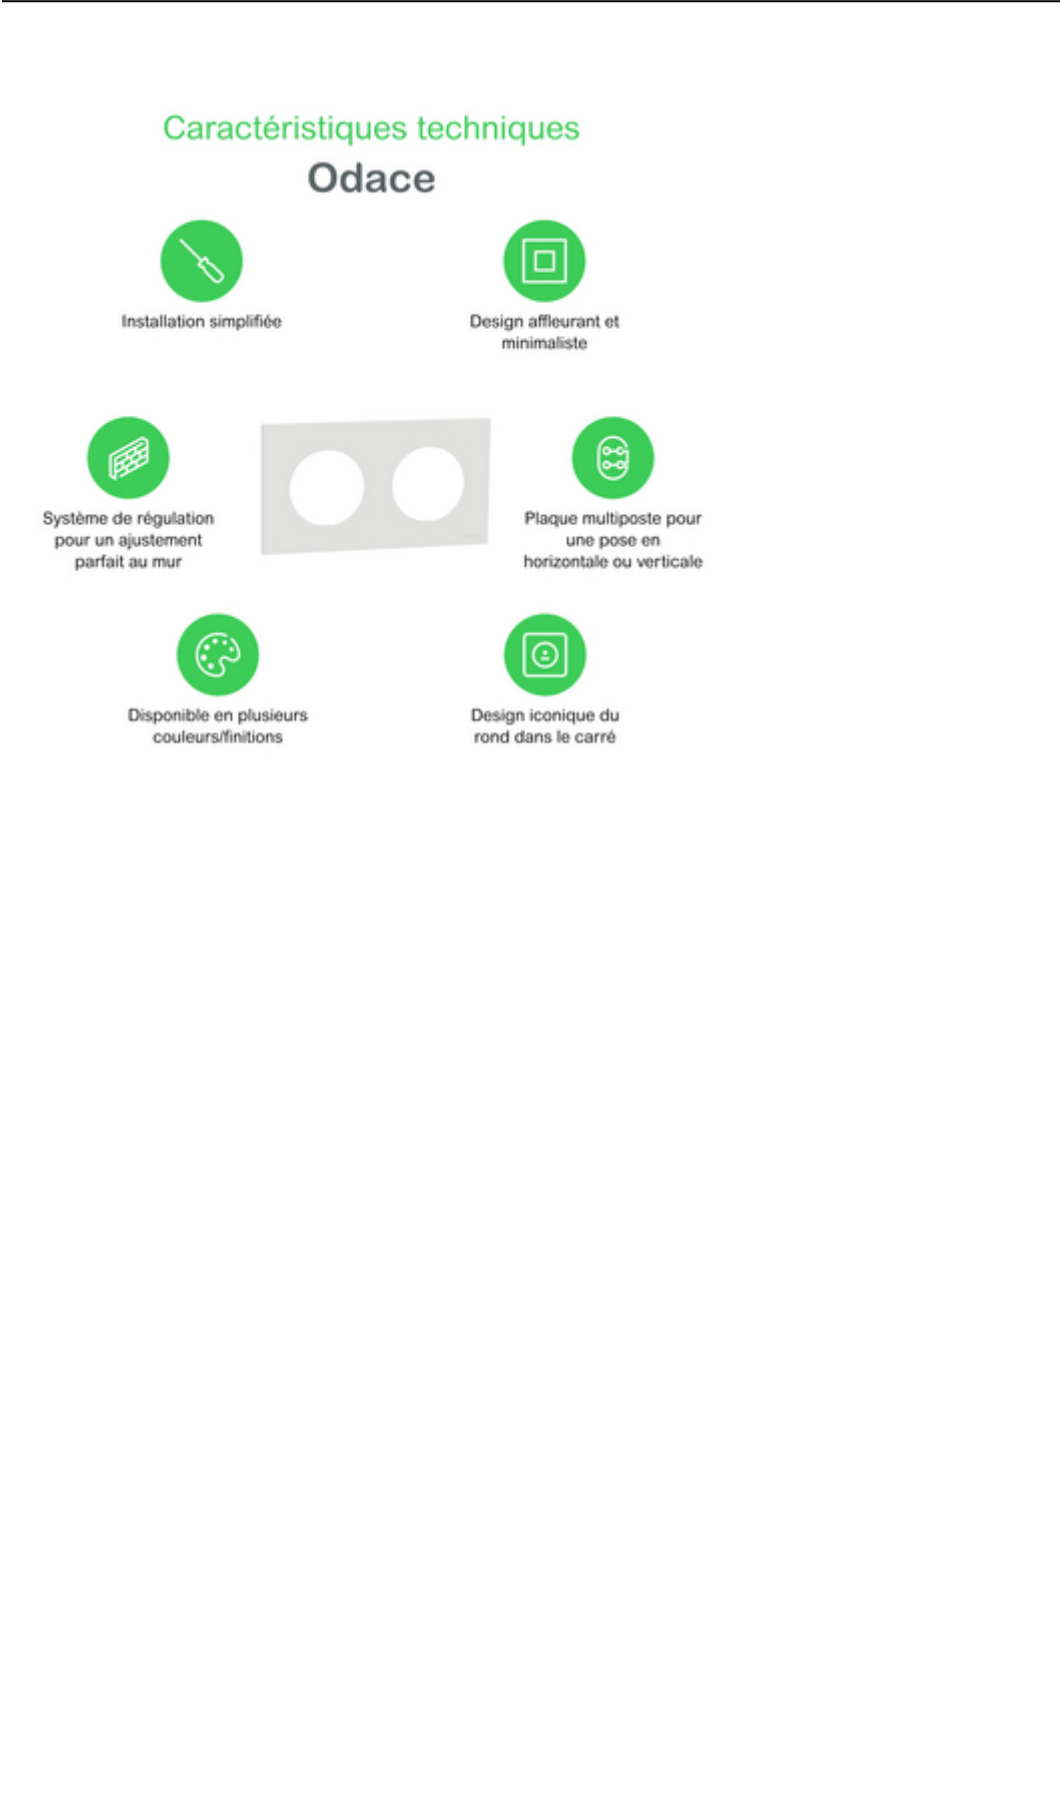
Caractéristiques techniques
Odace

Installation simplifiée

Design affleurant et minimaliste

Système de régulation pour un ajustement parfait au mur

Plaque multiposte pour une pose en horizontale ou verticale

Disponible en plusieurs couleurs/finitions

Design iconique du rond dans le carré